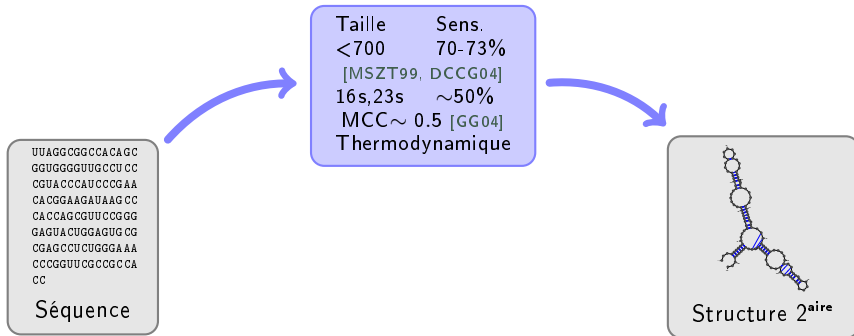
UUAGGCGGCCACAGC GGUGGGGUUGCCUCC CGUACCCAUCCCGAA CACGGAAGAUAAGCC CACCAGCGUUCCGGG GAGUACUGGAGUGCG CGAGCCUCUGGGAAA CCCGGUUCGCCGCCA CC

Séquence

| Taille | Sens. |
|---|---|
| <700 | 70-73% |
| [MSZT99, DCCG04] | |
| 16s,23s | $\sim$50% |
| MCC$\sim$ 0.5 [GG04] | |
| Thermodynamique | |

Structure 2$^{\text{aire}}$